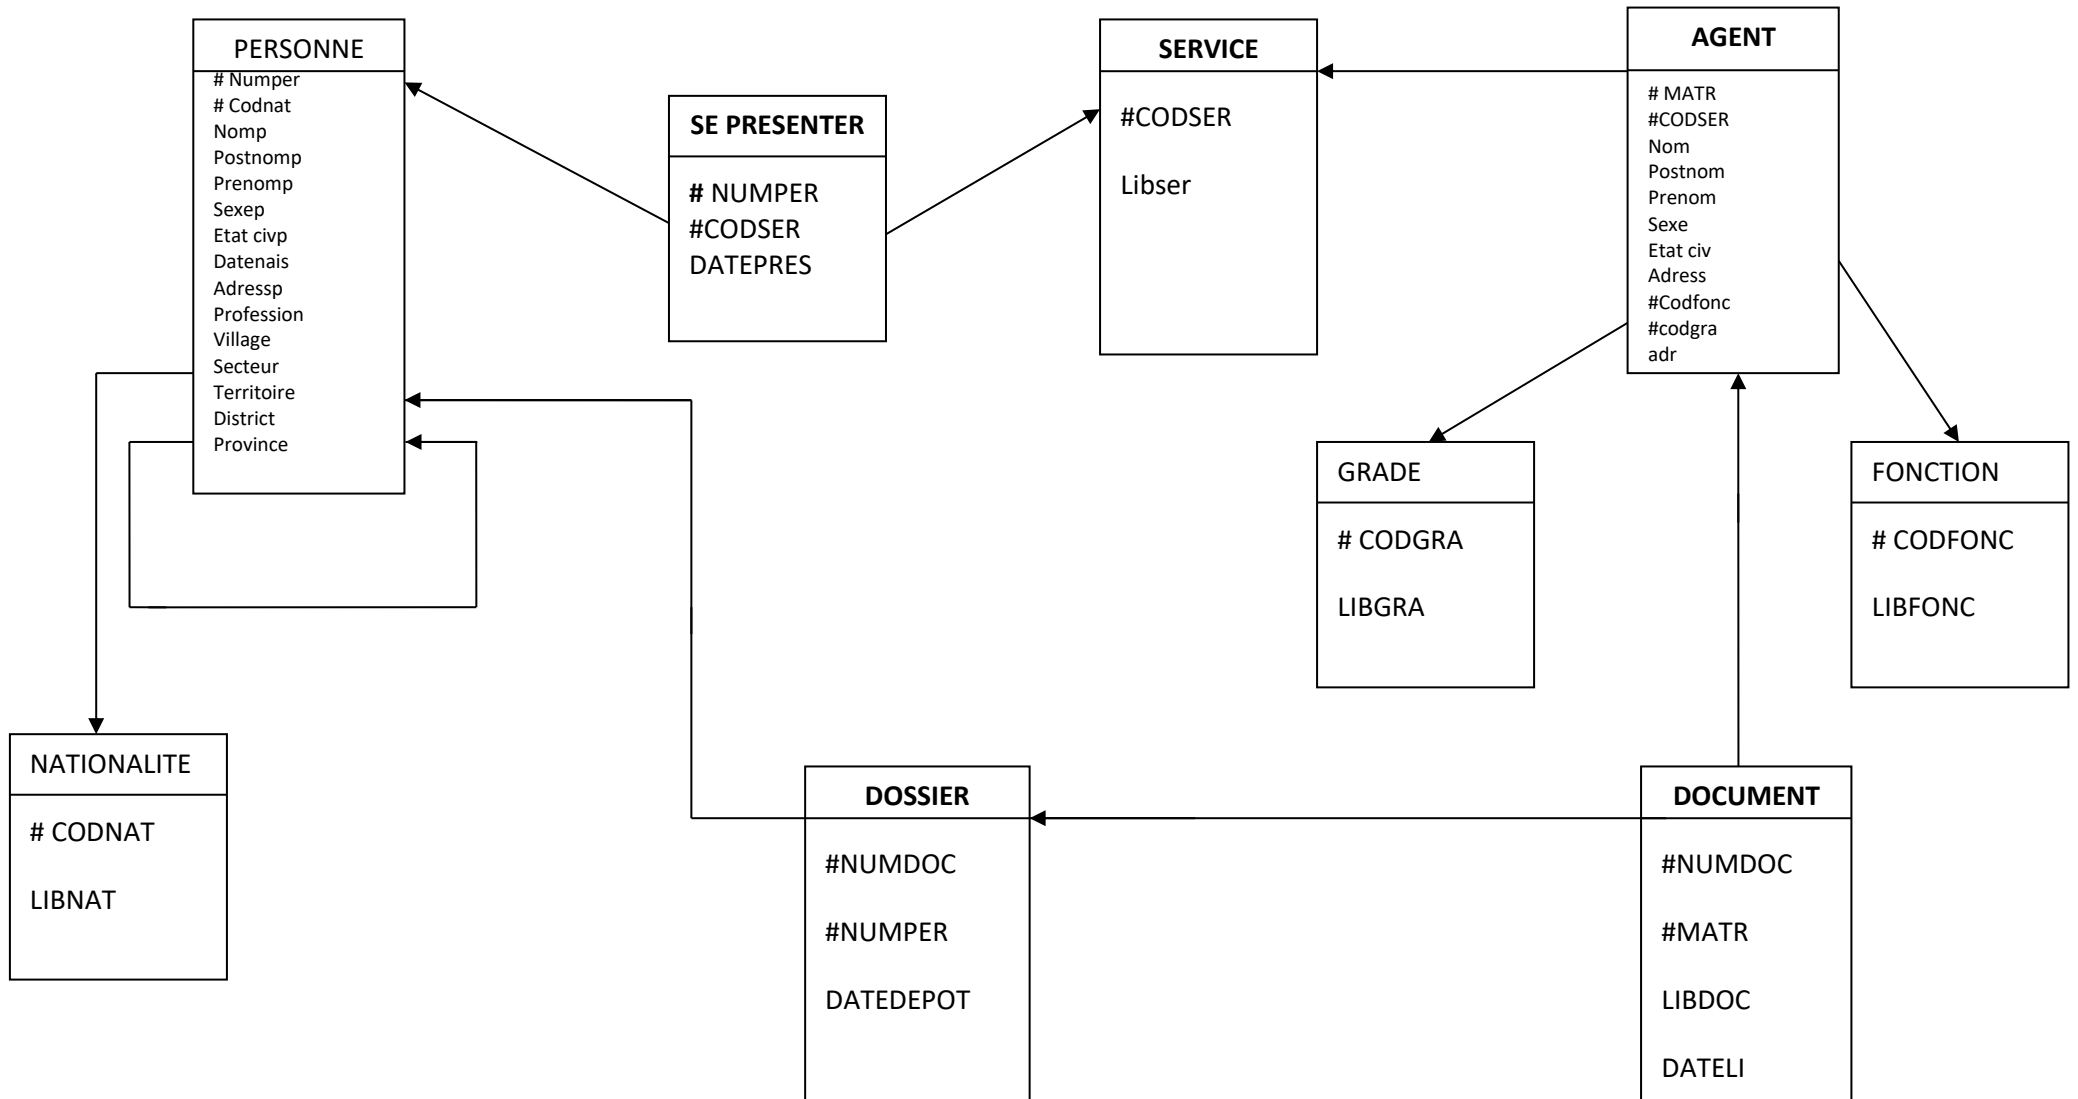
PERSONNE
# Numper
# Codnat
Nomp
Postnomp
Prenomp
Sexep
Etat civp
Datenais
Adressp
Profession
Village
Secteur
Territoire
District
Province

SE PRESENTER
# NUMPER
#CODSER
DATEPRES

SERVICE
#CODSER
Libser

AGENT
# MATR
#CODSER
Nom
Postnom
Prenom
Sexe
Etat civ
Adress
#Codfonc
#codgra
adr

GRADE
# CODGRA
LIBGRA

FONCTION
# CODFONC
LIBFONC

NATIONALITE
# CODNAT
LIBNAT

DOSSIER
#NUMDOC
#NUMPER
DATEDEPOT

DOCUMENT
#NUMDOC
#MATR
LIBDOC
DATELI